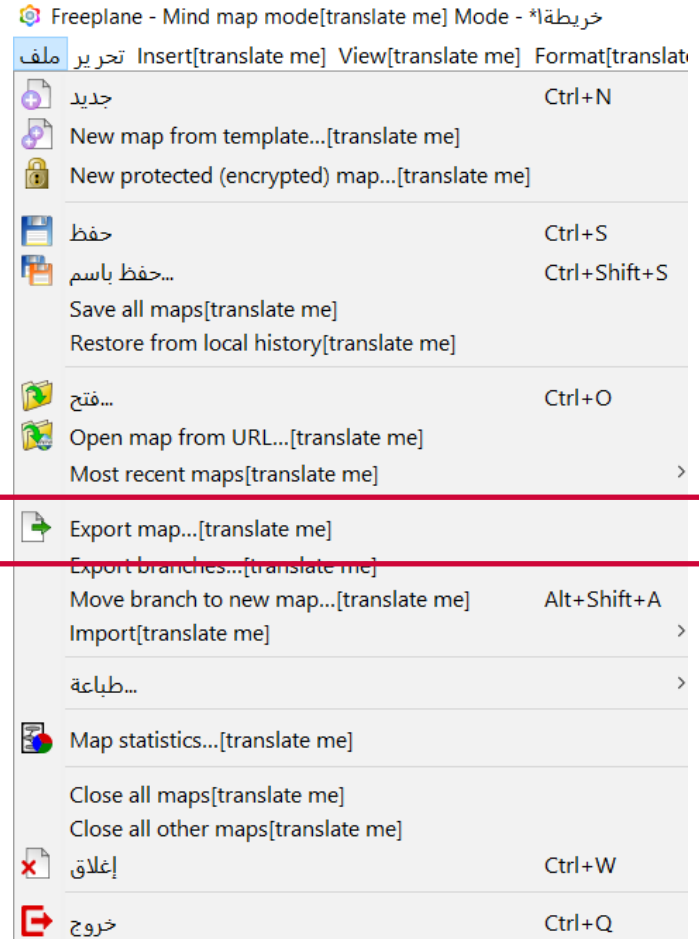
Freeplane - Mind map mode[translate me] Mode - خريطة1*

ملف تحرير Insert[translate me] View[translate me] Format[translate

جديد Ctrl+N
New map from template...[translate me]
New protected (encrypted) map...[translate me]

حفظ Ctrl+S
حفظ باسم... Ctrl+Shift+S
Save all maps[translate me]
Restore from local history[translate me]

فتح... Ctrl+O
Open map from URL...[translate me]
Most recent maps[translate me]

Export map...[translate me]
Export branches...[translate me]
Move branch to new map...[translate me] Alt+Shift+A
Import[translate me]

طباعة...

Map statistics...[translate me]

Close all maps[translate me]
Close all other maps[translate me]
إغلاق Ctrl+W

خروج Ctrl+Q